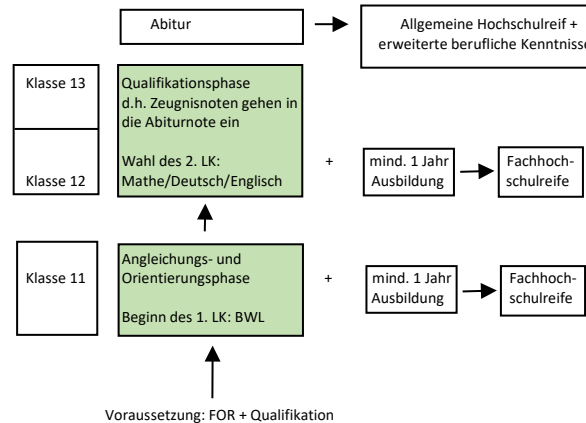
Abitur

Allgemeine Hochschulreif + erweiterte berufliche Kenntnisse

Klasse 13

Klasse 12

Qualifikationsphase d.h. Zeugnisnoten gehen in die Abiturnote ein

Wahl des 2. LK: Mathe/Deutsch/Englisch

+

mind. 1 Jahr Ausbildung

Fachhochschulreife

Klasse 11

Angleichungs- und Orientierungsphase

Beginn des 1. LK: BWL

+

mind. 1 Jahr Ausbildung

Fachhochschulreife

Voraussetzung: FOR + Qualifikation